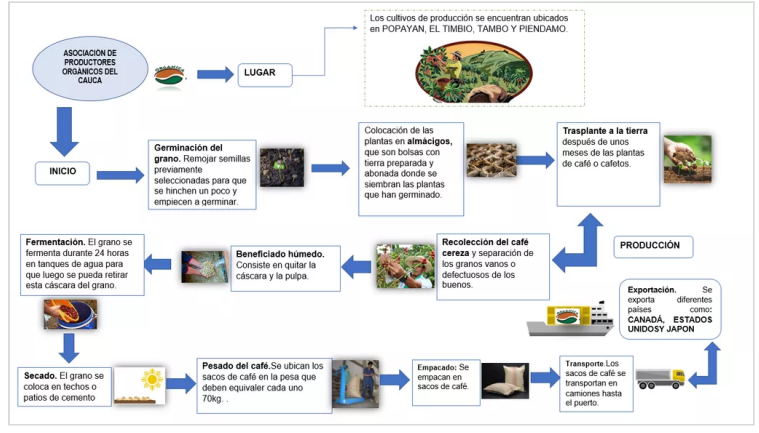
ASOCIACIÓN DE PRODUCTORES ORGÁNICOS DEL CAUCA

ORGANICA

LUGAR

Los cultivos de producción se encuentran ubicados en POPAYAN, EL TIMBIO, TAMBO Y PIENDAMO.

INICIO

**Germinación del grano.** Remojar semillas previamente seleccionadas para que se hinchen un poco y empiecen a germinar.

Colocación de las plantas en **almácigos,** que son bolsas con tierra preparada y abonada donde se siembran las plantas que han germinado.

**Trasplante a la tierra** después de unos meses de las plantas de café o cafetos.

PRODUCCIÓN

**Recolección del café cereza** y separación de los granos vanos o defectuosos de los buenos.

**Beneficiado húmedo.** Consiste en quitar la cáscara y la pulpa.

**Fermentación.** El grano se fermenta durante 24 horas en tanques de agua para que luego se pueda retirar esta cáscara del grano.

**Exportación.** Se exporta diferentes países como: **CANADÁ, ESTADOS UNIDOSY JAPON**

**Secado.** El grano se coloca en techos o patios de cemento

**Pesado del café.** Se ubican los sacos de café en la pesa que deben equivaler cada uno 70kg. .

**Empacado:** Se empacan en sacos de café.

**Transporte.** Los sacos de café se transportan en camiones hasta el puerto.